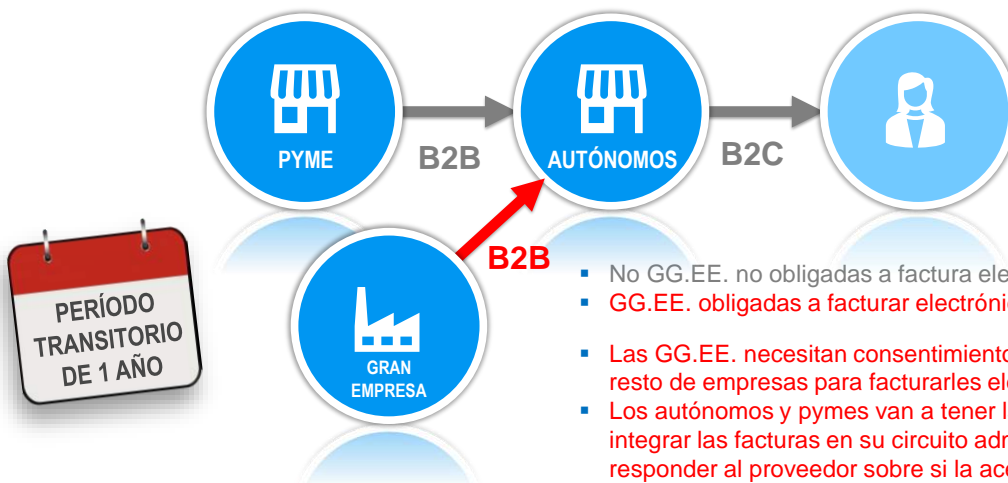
PYME

B2B

AUTÓNOMOS

B2C

PERÍODO TRANSITORIO DE 1 AÑO

B2B

GRAN EMPRESA

No GG.EE. no obligadas a factura ele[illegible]

GG.EE. obligadas a facturar electróni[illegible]

Las GG.EE. necesitan consentimiento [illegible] resto de empresas para facturarles ele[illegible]

Los autónomos y pymes van a tener l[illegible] integrar las facturas en su circuito adr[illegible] responder al proveedor sobre si la ace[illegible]